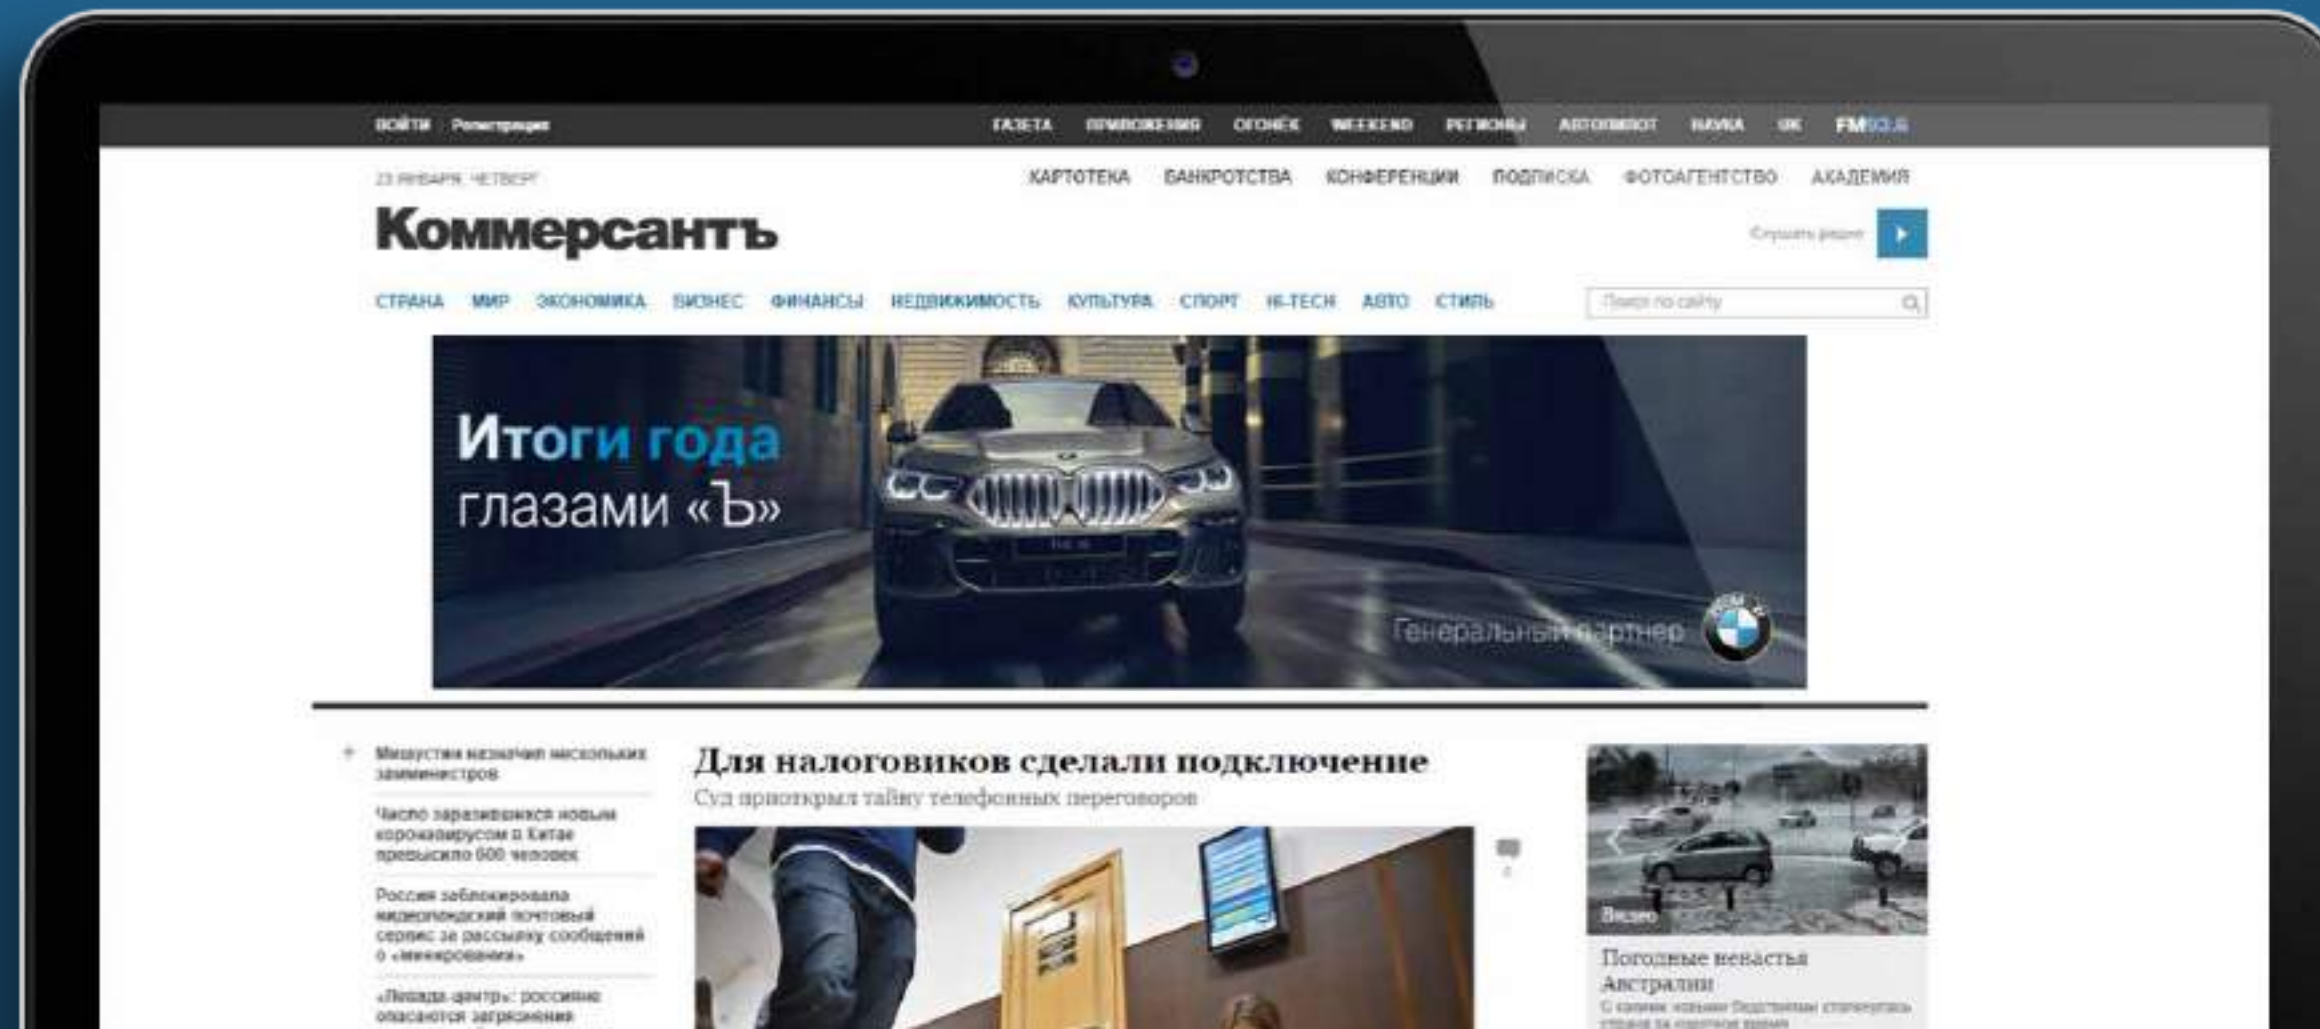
ВОЙТИ Регистрация ГАЗЕТА ПРИЛОЖЕНИЯ ОГОНЁК WEEKEND РЕГИОНЫ АВТОПИЛОТ НАУКА UK FM93.6

23 ЯНВАРЯ, ЧЕТВЕРГ КАРТОТЕКА БАНКРОТСТВА КОНФЕРЕНЦИИ ПОДПИСКА ФОТОАГЕНТСТВО АКАДЕМИЯ

Коммерсантъ

Слушать радио

СТРАНА МИР ЭКОНОМИКА БИЗНЕС ФИНАНСЫ НЕДВИЖИМОСТЬ КУЛЬТУРА СПОРТ HI-TECH АВТО СТИЛЬ

Поиск по сайту

Итоги года глазами «Ъ»

Генеральный партнер

Мишустин назначил нескольких замминистров

Число заразившихся новым коронавирусом в Китае превысило 600 человек

Россия заблокировала нидерландский почтовый сервис за рассылку сообщений о «минированиях»

«Лошадь-центр»: россияне опасаются загрязнения

Для налоговиков сделали подключение

Суд приоткрыл тайну телефонных переговоров

Видео

Погодные ненастья Австралии

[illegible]